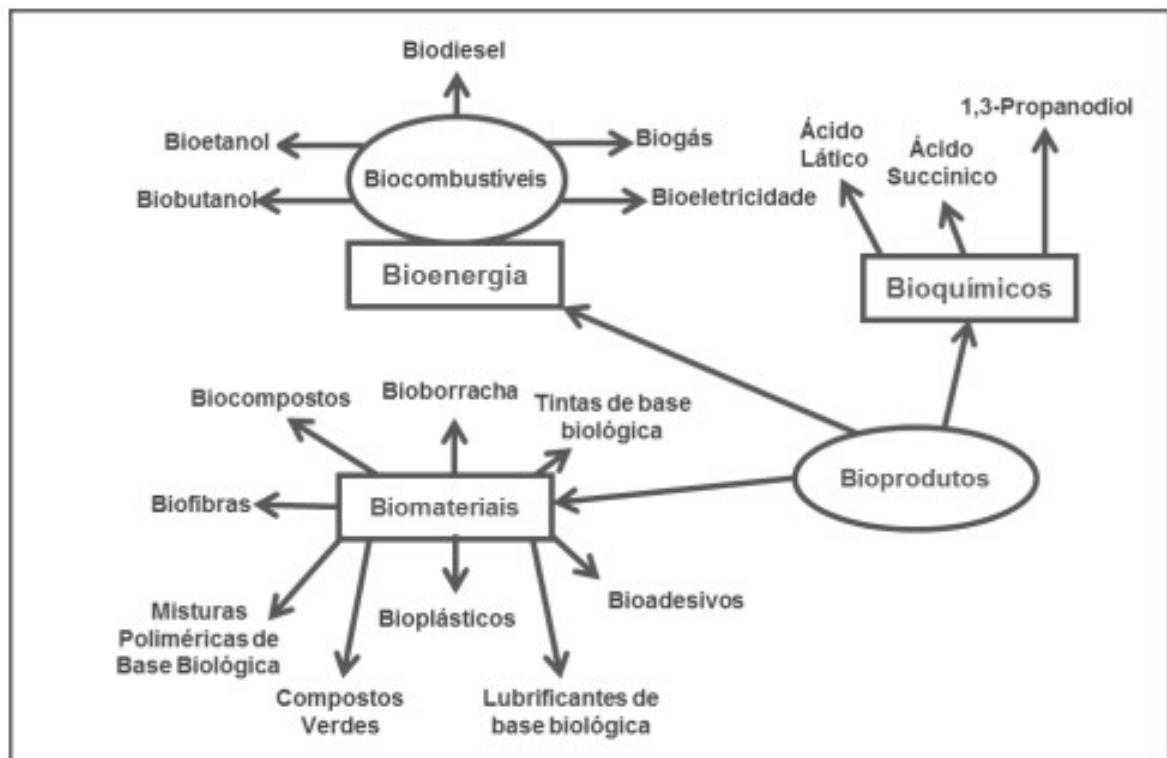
Biodiesel

Bioetanol

Biogás

Biocombustíveis

Biobutanol

Bioeletricidade

Bioenergia

1,3-Propanodiol

Ácido Lático

Ácido Succinico

Bioquímicos

Biocompostos

Bioborracha

Tintas de base biológica

Bioprodutos

Biofibras

Biomateriais

Misturas Poliméricas de Base Biológica

Bioplásticos

Bioadesivos

Compostos Verdes

Lubrificantes de base biológica